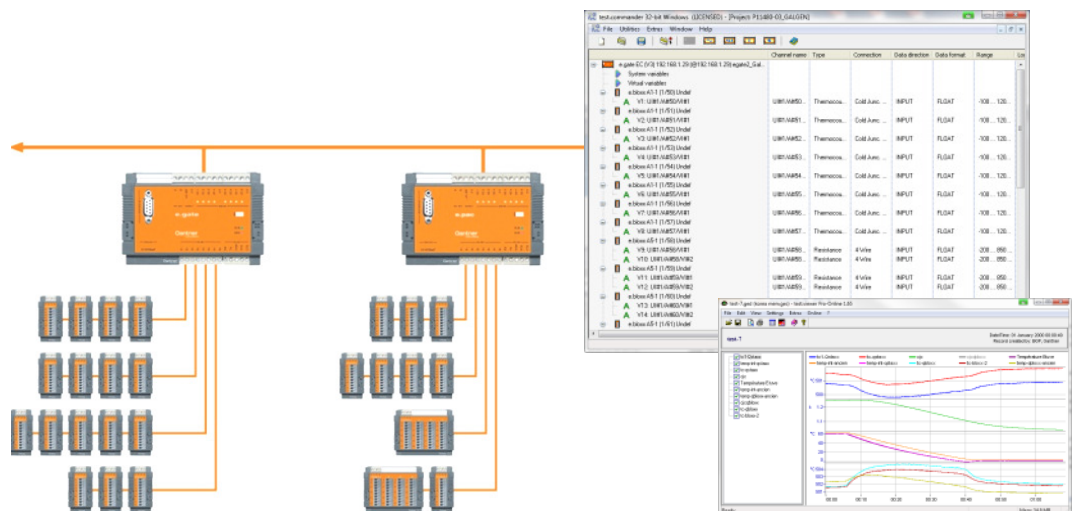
test.commander 32-bit Windows (LICENSED) - [Project: P11480-03_GALGEN]

File Utilities Extras Window Help

| | Channel name | Type | Connection | Data direction | Data format | Range |
|---|---|---|---|---|---|---|
| e.gate EC (V3) 192.168.1.29 (@192.168.1.29) egate2_Gal... | | | | | | |
| System variables | | | | | | |
| Virtual variables | | | | | | |
| e.bloxx A1-1 (1/50) Undef | | | | | | |
| V1: U#1/M#50/V#1 | U#1/M#50... | Thermoco... | Cold Junc... | INPUT | FLOAT | -108 ... 120... |
| e.bloxx A1-1 (1/51) Undef | | | | | | |
| V2: U#1/M#51/V#1 | U#1/M#51... | Thermoco... | Cold Junc... | INPUT | FLOAT | -108 ... 120... |
| e.bloxx A1-1 (1/52) Undef | | | | | | |
| V3: U#1/M#52/V#1 | U#1/M#52... | Thermoco... | Cold Junc... | INPUT | FLOAT | -108 ... 120... |
| e.bloxx A1-1 (1/53) Undef | | | | | | |
| V4: U#1/M#53/V#1 | U#1/M#53... | Thermoco... | Cold Junc... | INPUT | FLOAT | -108 ... 120... |
| e.bloxx A1-1 (1/54) Undef | | | | | | |
| V5: U#1/M#54/V#1 | U#1/M#54... | Thermoco... | Cold Junc... | INPUT | FLOAT | -108 ... 120... |
| e.bloxx A1-1 (1/55) Undef | | | | | | |
| V6: U#1/M#55/V#1 | U#1/M#55... | Thermoco... | Cold Junc... | INPUT | FLOAT | -108 ... 120... |
| e.bloxx A1-1 (1/56) Undef | | | | | | |
| V7: U#1/M#56/V#1 | U#1/M#56... | Thermoco... | Cold Junc... | INPUT | FLOAT | -108 ... 120... |
| e.bloxx A1-1 (1/57) Undef | | | | | | |
| V8: U#1/M#57/V#1 | U#1/M#57... | Thermoco... | Cold Junc... | INPUT | FLOAT | -108 ... 120... |
| e.bloxx A5-1 (1/58) Undef | | | | | | |
| V9: U#1/M#58/V#1 | U#1/M#58... | Resistance | 4-Wire | INPUT | FLOAT | -208 ... 850... |
| V10: U#1/M#58/V#2 | U#1/M#58... | Resistance | 4-Wire | INPUT | FLOAT | -208 ... 850... |
| e.bloxx A5-1 (1/59) Undef | | | | | | |
| V11: U#1/M#59/V#1 | U#1/M#59... | Resistance | 4-Wire | INPUT | FLOAT | -208 ... 850... |
| V12: U#1/M#59/V#2 | U#1/M#59... | Resistance | 4-Wire | INPUT | FLOAT | -208 ... 850... |
| e.bloxx A5-1 (1/60) Undef | | | | | | |
| V13: U#1/M#60/V#1 | | | | | | |
| V14: U#1/M#60/V#2 | | | | | | |
| e.bloxx A5-1 (1/61) Undef | | | | | | |

e.gate
Gantner

test.viewer Pro-Online
File Edit View Settings Extras Online ?
test-1
Temperature Burner